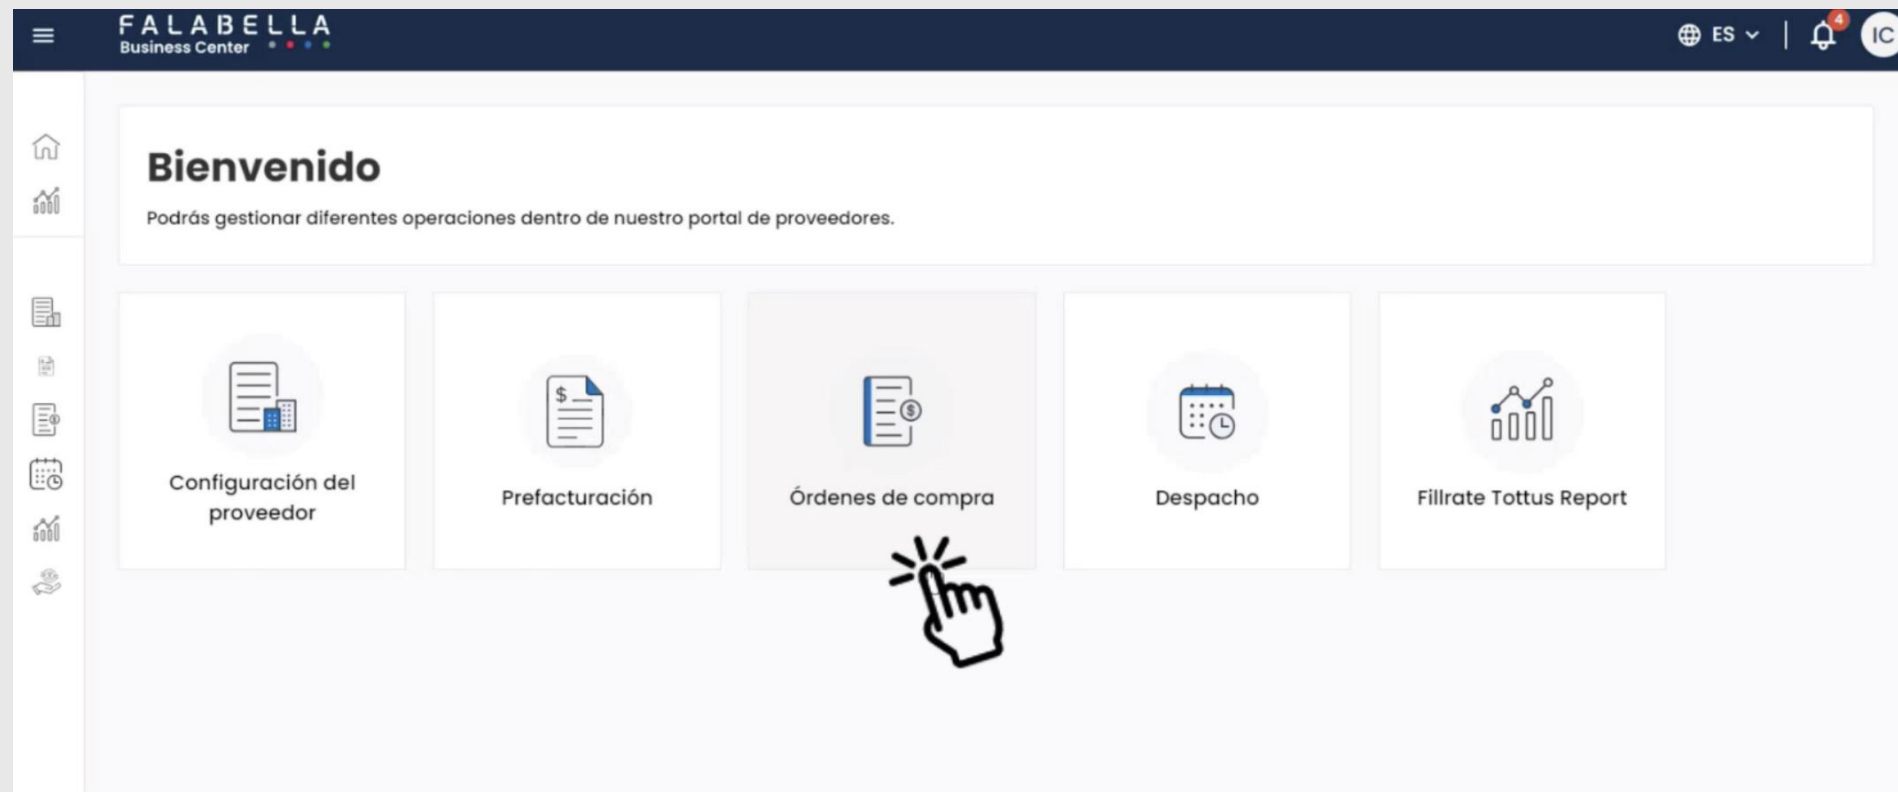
FALABELLA
Business Center

ES

4

IC

Bienvenido

Podrás gestionar diferentes operaciones dentro de nuestro portal de proveedores.

Configuración del proveedor

Prefacturación

Órdenes de compra

Despacho

Fillrate Tottus Report